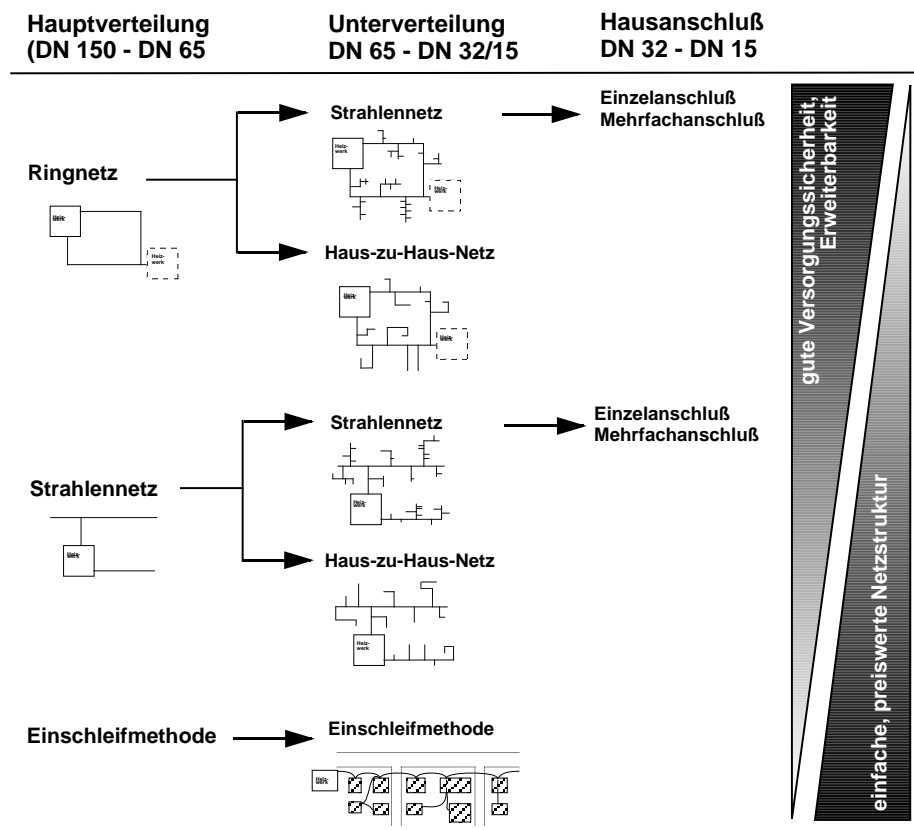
Hauptverteilung (DN 150 - DN 65

Unterverteilung DN 65 - DN 32/15

Hausanschluß DN 32 - DN 15

Ringnetz

Heiz-werk

Heiz-werk

Strahlennetz

Heiz-werk

Heiz-werk

Einzelanschluß Mehrfachanschluß

Haus-zu-Haus-Netz

Heiz-werk

Heiz-werk

gute Versorgungssicherheit, Erweiterbarkeit

Strahlennetz

Heiz-werk

Strahlennetz

Heiz-werk

Einzelanschluß Mehrfachanschluß

Haus-zu-Haus-Netz

Heiz-werk

einfache, preiswerte Netzstruktur

Einschleifmethode

Einschleifmethode

Heiz-werk